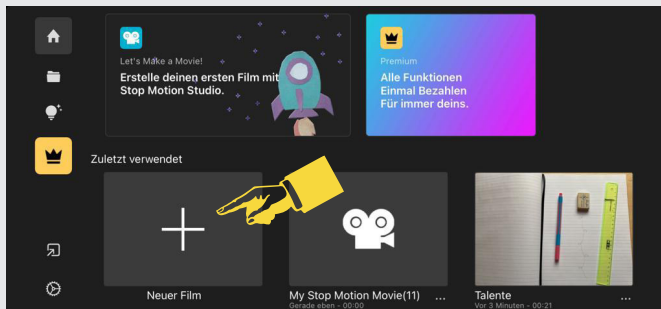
Let's Make a Movie!
Erstelle deinen ersten Film mit Stop Motion Studio.

Premium
Alle Funktionen
Einmal Bezahlen
Für immer deins.

Zuletzt verwendet

Neuer Film

My Stop Motion Movie(11) ...
Gerade eben - 00:00

Talente ...
Vor 3 Minuten - 00:21